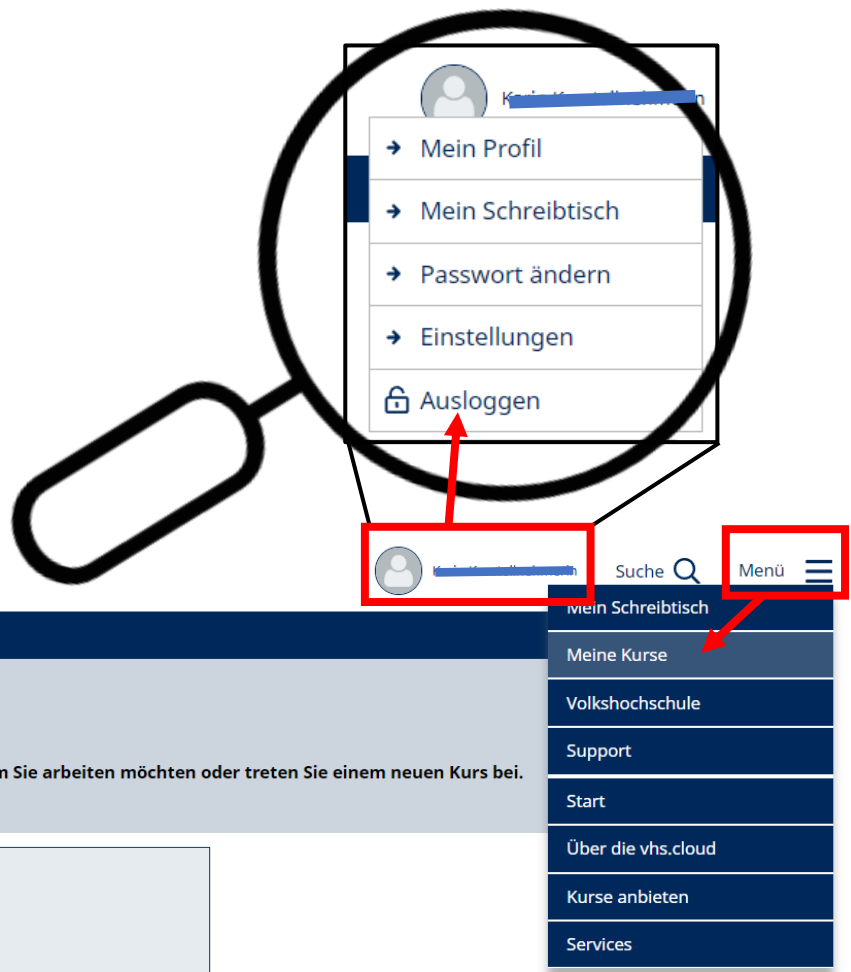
Mein Profil

Mein Schreibtisch

Passwort ändern

Einstellungen

Ausloggen

Suche

Menü

Mein Schreibtisch

Meine Kurse

Volkshochschule

Support

Start

Über die vhs.cloud

Kurse anbieten

Services

n Sie arbeiten möchten oder treten Sie einem neuen Kurs bei.